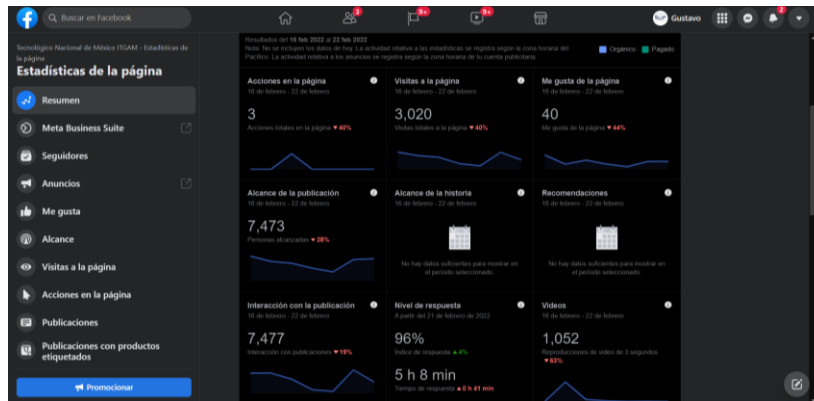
Buscar en Facebook

3 9+ 9+

Gustavo

2

Tecnológico Nacional de México ITGAM › Estadísticas de la página

Estadísticas de la página

Resumen

Meta Business Suite

Seguidores

Anuncios

Me gusta

Alcance

Visitas a la página

Acciones en la página

Publicaciones

Publicaciones con productos etiquetados

Promocionar

Resultados del 16 feb 2022 al 22 feb 2022
Nota: No se incluyen los datos de hoy. La actividad relativa a las estadísticas se registra según la zona horaria del Pacífico. La actividad relativa a los anuncios se registra según la zona horaria de tu cuenta publicitaria.

Orgánico Pagado

Acciones en la página
16 de febrero - 22 de febrero
3
Acciones totales en la página ▼40%

Visitas a la página
16 de febrero - 22 de febrero
3,020
Visitas totales a la página ▼40%

Me gusta de la página
16 de febrero - 22 de febrero
40
Me gusta de la página ▼44%

Alcance de la publicación
16 de febrero - 22 de febrero
7,473
Personas alcanzadas ▼28%

Alcance de la historia
16 de febrero - 22 de febrero
No hay datos suficientes para mostrar en el período seleccionado.

Recomendaciones
16 de febrero - 22 de febrero
No hay datos suficientes para mostrar en el período seleccionado.

Interacción con la publicación
16 de febrero - 22 de febrero
7,477
Interacción con publicaciones ▼19%

Nivel de respuesta
A partir del 21 de febrero de 2022
96%
Índice de respuesta ▲4%
5 h 8 min
Tiempo de respuesta ▲0 h 41 min

Videos
16 de febrero - 22 de febrero
1,052
Reproducciones de video de 3 segundos ▼63%